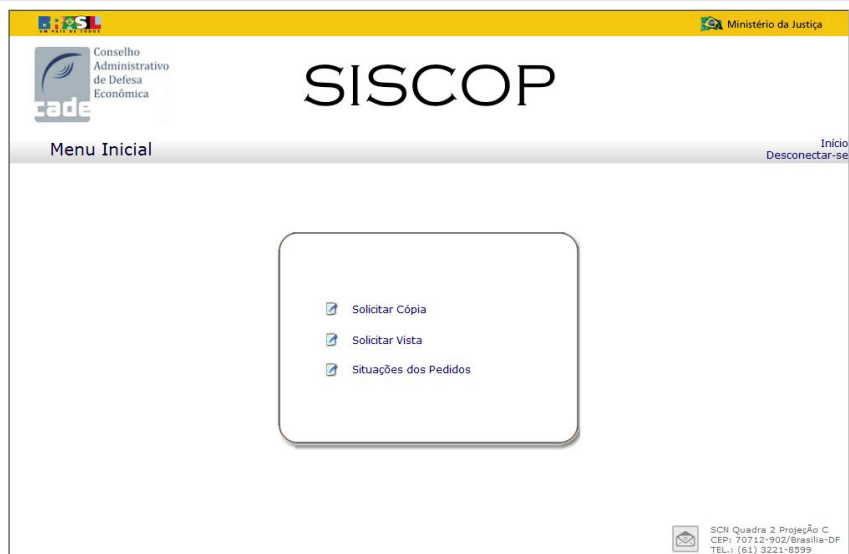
BRASIL
UM PAÍS DE TODOS

Ministério da Justiça

Conselho Administrativo de Defesa Econômica
cade

SISCOP

Menu Inicial

Início
Desconectar-se

Solicitar Cópia

Solicitar Vista

Situações dos Pedidos

SCN Quadra 2 Projeção C
CEP: 70712-902/Brasília-DF
TEL.: (61) 3221-8599